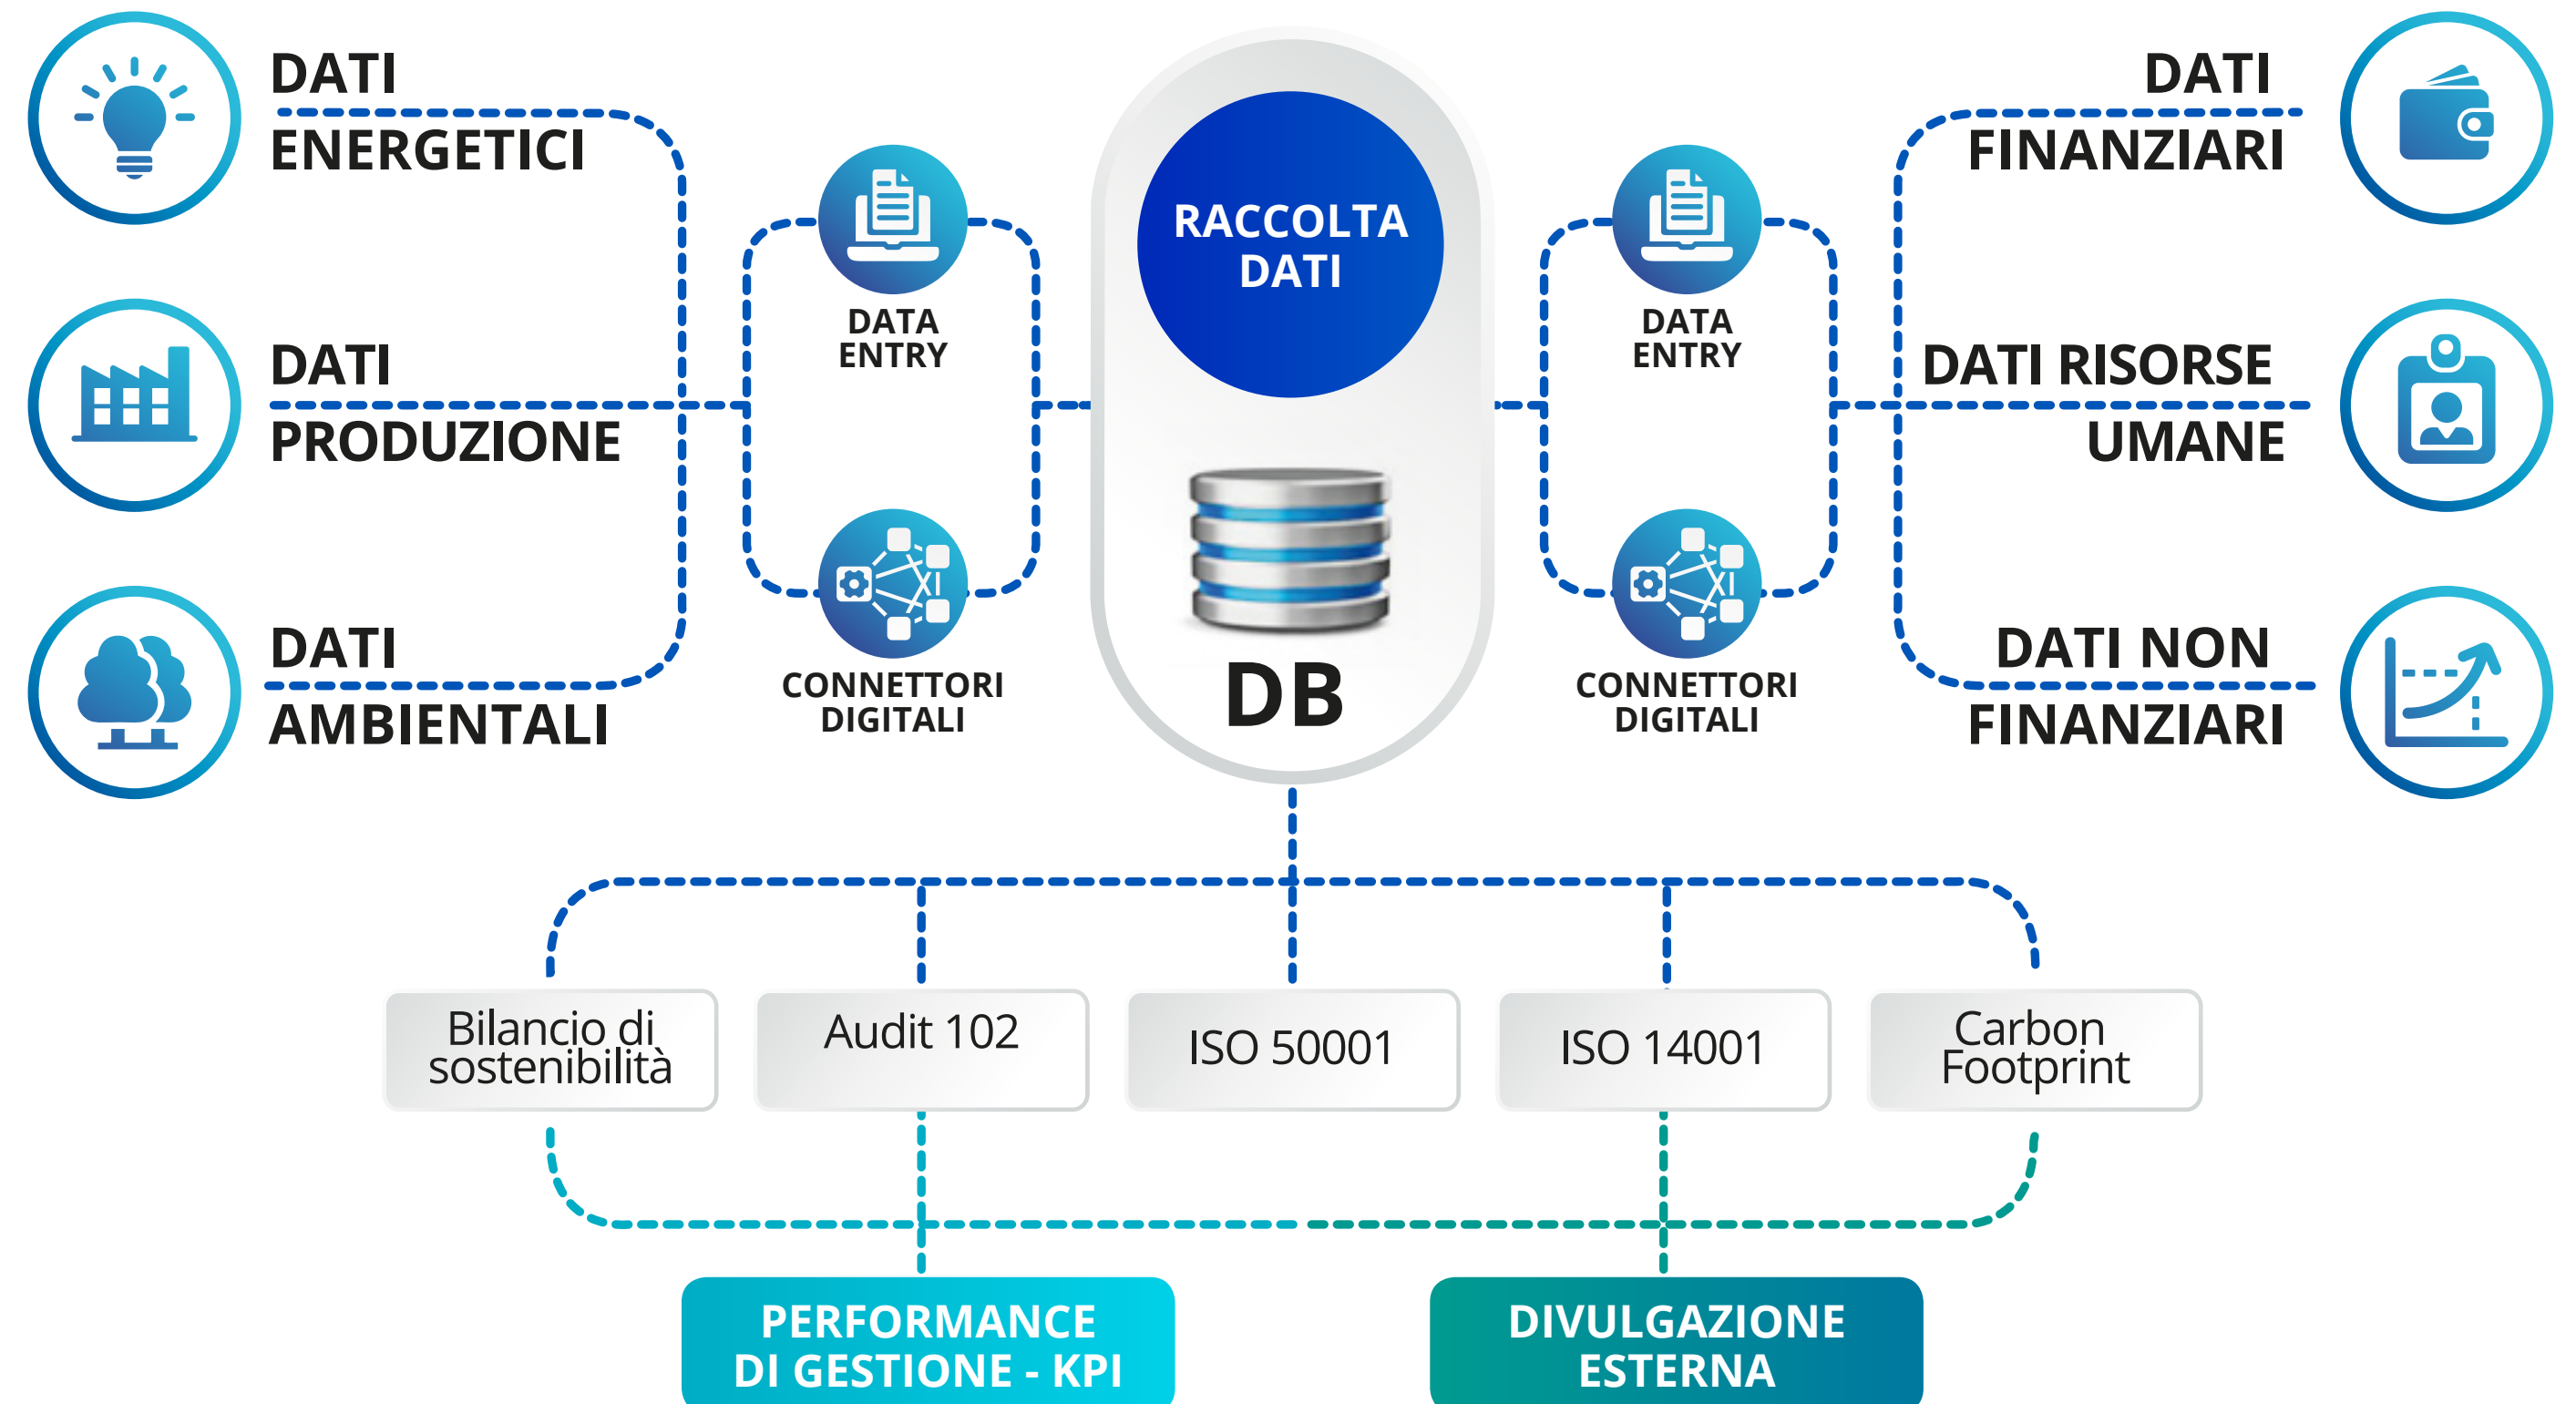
DATI ENERGETICI

DATI PRODUZIONE

DATI AMBIENTALI

DATA ENTRY

CONNETTORI DIGITALI

RACCOLTA DATI

DB

DATA ENTRY

CONNETTORI DIGITALI

DATI FINANZIARI

DATI RISORSE UMANE

DATI NON FINANZIARI

Bilancio di sostenibilità

Audit 102

ISO 50001

ISO 14001

Carbon Footprint

PERFORMANCE DI GESTIONE - KPI

DIVULGAZIONE ESTERNA